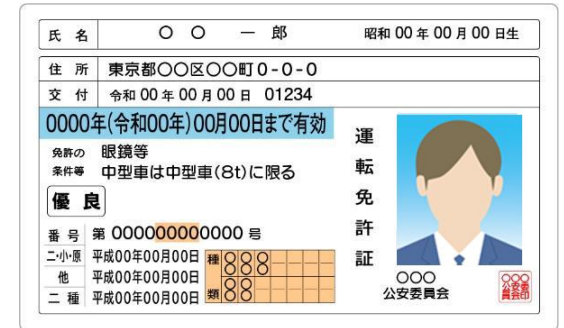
氏 名 〇 〇 一 郎 昭和 00 年 00 月 00 日生

住 所 東京都〇〇区〇〇町0-0-0

交 付 令和 00 年 00 月 00 日 01234

0000年(令和00年)00月00日まで有効

運
転
免
許
証

免許の条件等 眼鏡等
中型車は中型車(8t)に限る

優 良

番 号 第 000000000000 号

二・小・原 平成00年00月00日
他 平成00年00月00日
二 種 平成00年00月00日

種
類

〇〇〇
公安委員会

〇〇〇
公安委
員会印